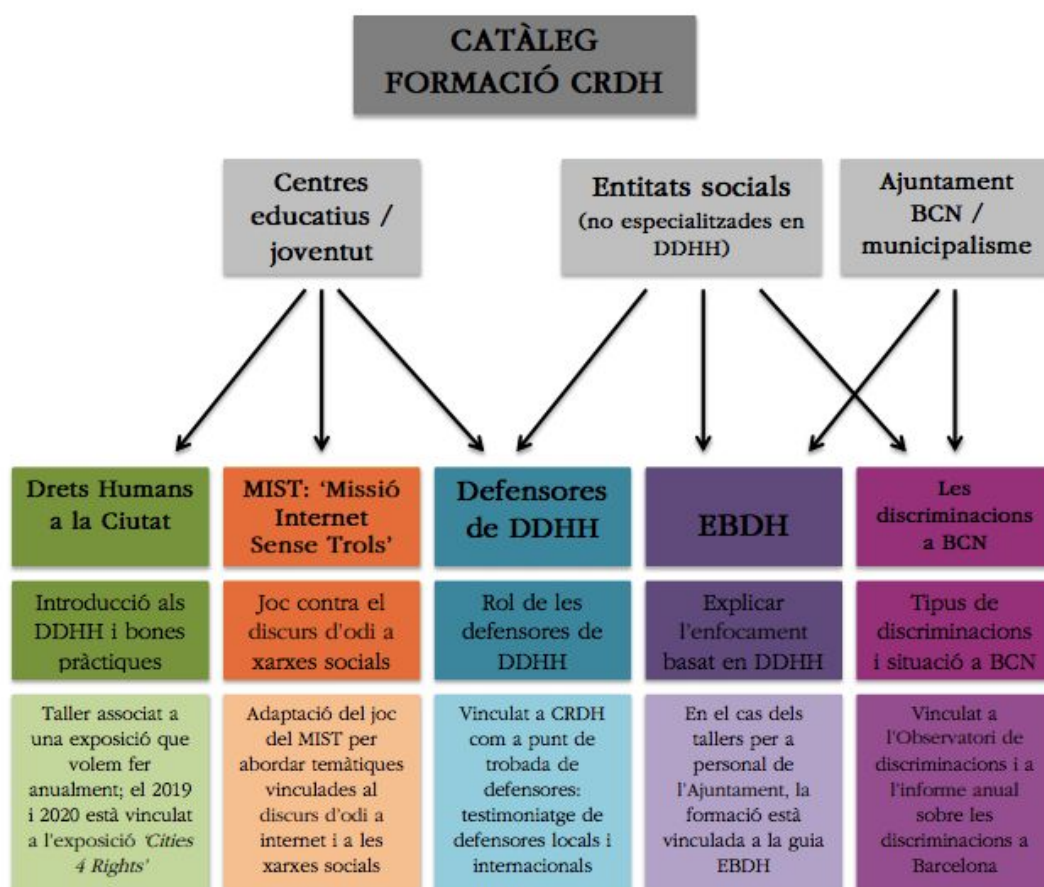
CATÀLEG
FORMACIÓ CRDH

Centres educatius / joventut

Entitats socials
(no especialitzades en DDHH)

Ajuntament BCN / municipalisme

Drets Humans a la Ciutat

Introducció als DDHH i bones pràctiques

Taller associat a una exposició que volem fer anualment; el 2019 i 2020 està vinculat a l'exposició *'Cities 4 Rights'*

MIST: 'Missió Internet Sense Trols'

Joc contra el discurs d'odi a xarxes socials

Adaptació del joc del MIST per abordar temàtiques vinculades al discurs d'odi a internet i a les xarxes socials

Defensores de DDHH

Rol de les defensores de DDHH

Vinculat a CRDH com a punt de trobada de defensores: testimoniatge de defensores locals i internacionals

EBDH

Explicar l'enfocament basat en DDHH

En el cas dels tallers per a personal de l'Ajuntament, la formació està vinculada a la guia EBDH

Les discriminacions a BCN

Tipus de discriminacions i situació a BCN

Vinculat a l'Observatori de discriminacions i a l'informe anual sobre les discriminacions a Barcelona